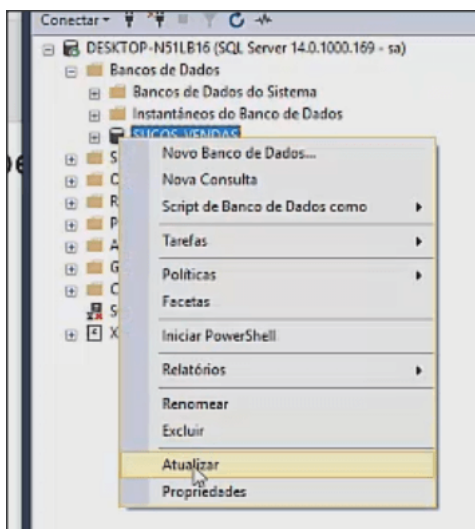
Conectar ▾

DESKTOP-N51LB16 (SQL Server 14.0.1000.169 - sa)

Bancos de Dados

Bancos de Dados do Sistema

Instantâneos do Banco de Dados

SUCOS_VENDAS

S

C

R

P

A

G

C

S

X

Novo Banco de Dados...

Nova Consulta

Script de Banco de Dados como

Tarefas

Políticas

Facetas

Iniciar PowerShell

Relatórios

Renomear

Excluir

Atualizar

Propriedades